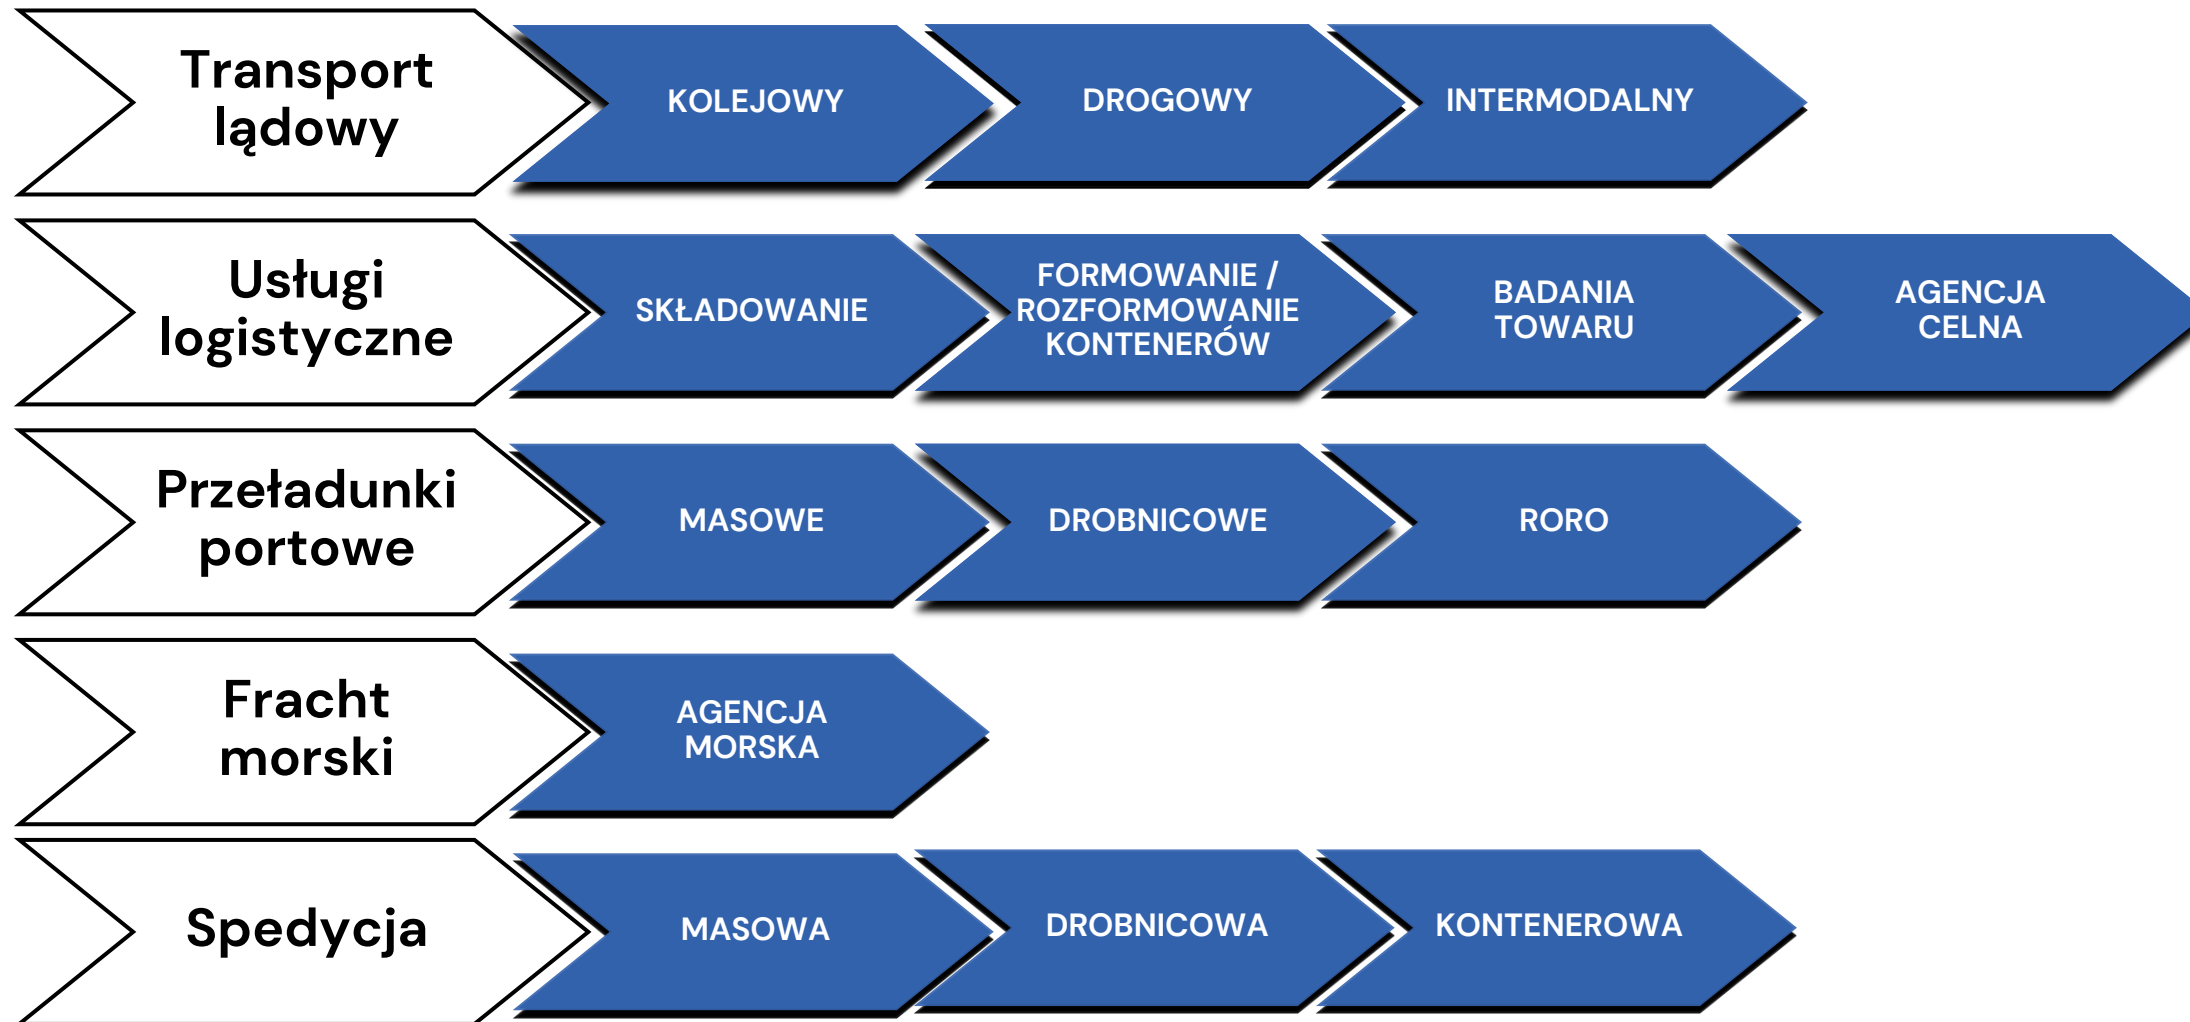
Transport lądowy

KOLEJOWY

DROGOWY

INTERMODALNY

Usługi logistyczne

SKŁADOWANIE

FORMOWANIE / ROZFORMOWANIE KONTENERÓW

BADANIA TOWARU

AGENCJA CELNA

Przeładunki portowe

MASOWE

DROBNICOWE

RORO

Fracht morski

AGENCJA MORSKA

Spedycja

MASOWA

DROBNICOWA

KONTENEROWA